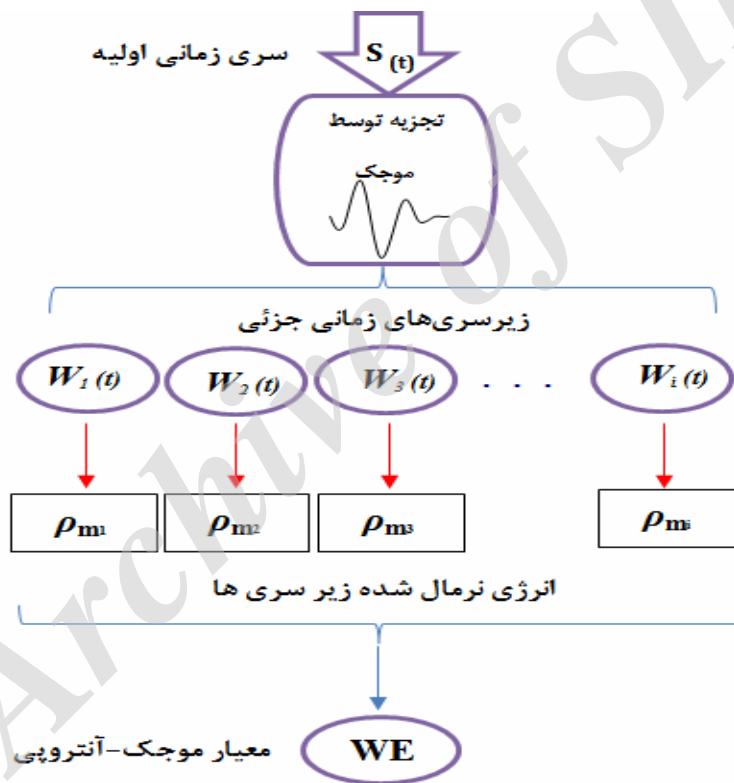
سری زمانی اولیه

$S_{(t)}$

تجزیه توسط موجک

زیرسری‌های زمانی جزئی

$W_1(t)$ $W_2(t)$ $W_3(t)$ . . . $W_i(t)$

$\rho_{m1}$ $\rho_{m2}$ $\rho_{m3}$ $\rho_{mi}$

انرژی نرمال شده زیر سری ها

معیار موجک-آنتروپی

WE

Archive of SID